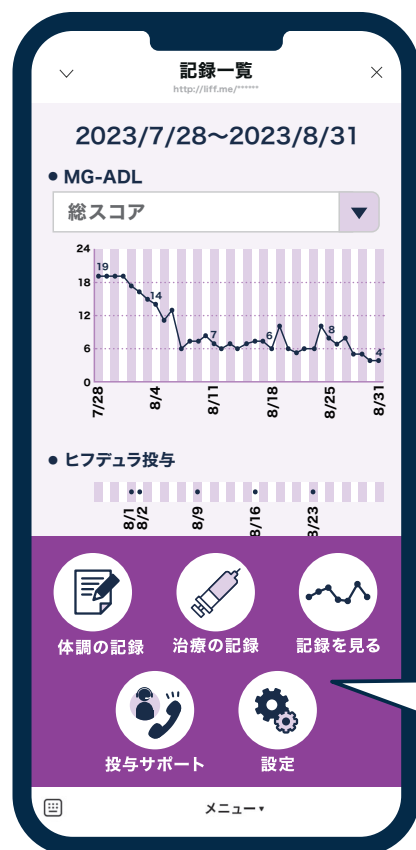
記録一覧
http://liff.me/******

2023/7/28〜2023/8/31

● MG-ADL

総スコア

24
18
12
6
0

19
14
7
6
8
4

7/28
8/4
8/11
8/18
8/25
8/31

● ヒフデュラ投与

8/1
8/2
8/9
8/16
8/23

体調の記録
治療の記録
記録を見る
投与サポート
設定

メニュー▾